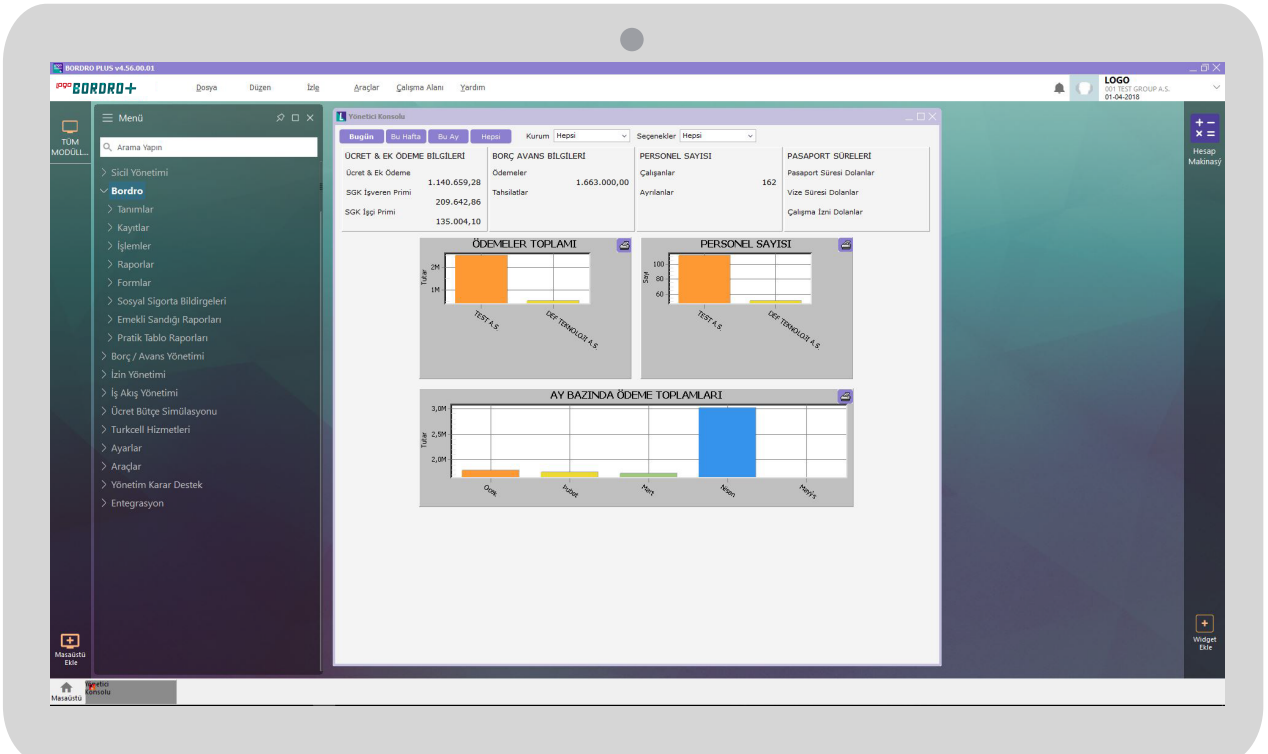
BORDRO PLUS v4.56.00.01

logo BORDRO+

Dosya Düzen İzle Araçlar Çalışma Alanı Yardım

LOGO
001 TEST GROUP A.S.
01-04-2018

TÜM MODÜLL...

Menü

Arama Yapın

Sicil Yönetimi
Bordro
Tanımlar
Kayıtlar
İşlemler
Raporlar
Formlar
Sosyal Sigorta Bildirgeleri
Emekli Sandığı Raporları
Pratik Tablo Raporları
Borç / Avans Yönetimi
İzin Yönetimi
İş Akış Yönetimi
Ücret Bütçe Simülasyonu
Turkcell Hizmetleri
Ayarlar
Araçlar
Yönetim Karar Destek
Entegrasyon

Masaüstü Ekle

Yönetici Konsolu

Bugün Bu Hafta Bu Ay Hepsi Kurum Hepsi Seçenekler Hepsi

| ÜCRET & EK ÖDEME BİLGİLERİ | BORÇ AVANS BİLGİLERİ | PERSONEL SAYISI | PASAPORT SÜRELERİ |
|---|---|---|---|
| Ücret & Ek Ödeme 1.140.659,28 | Ödemeler 1.663.000,00 | Çalışanlar 162 | Pasaport Süresi Dolanlar |
| SGK İşveren Primi 209.642,86 | Tahsilatlar | Ayrılanlar | Vize Süresi Dolanlar |
| SGK İşçi Primi 135.004,10 | | | Çalışma İzni Dolanlar |

ÖDEMELER TOPLAMI
Tutar
2M
1M
TEST A.S.
DEF TEKNOLOJİ A.S.

PERSONEL SAYISI
Sayı
100
80
60
TEST A.S.
DEF TEKNOLOJİ A.S.

AY BAZINDA ÖDEME TOPLAMLARI
Tutar
3,0M
2,5M
2,0M
Ocak
Şubat
Mart
Nisan
Mayıs

Hesap Makinası

Widget Ekle

Masaüstü
Yönetici Konsolu